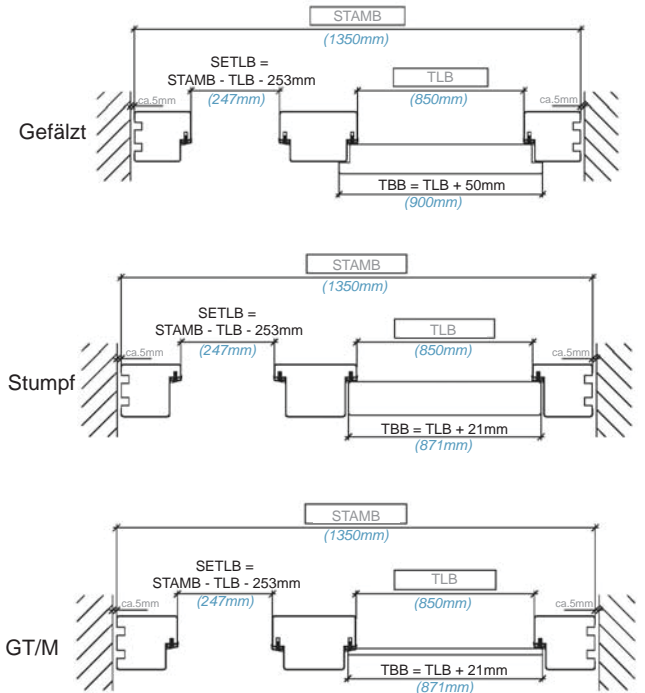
STAMB
(1350mm)

SETLB =
STAMB - TLB - 253mm
(247mm)

TLB
(850mm)

ca.5mm

ca.5mm

Gefälzt

TBB = TLB + 50mm
(900mm)

STAMB
(1350mm)

SETLB =
STAMB - TLB - 253mm
(247mm)

TLB
(850mm)

ca.5mm

ca.5mm

Stumpf

TBB = TLB + 21mm
(871mm)

STAMB
(1350mm)

SETLB =
STAMB - TLB - 253mm
(247mm)

TLB
(850mm)

ca.5mm

ca.5mm

GT/M

TBB = TLB + 21mm
(871mm)